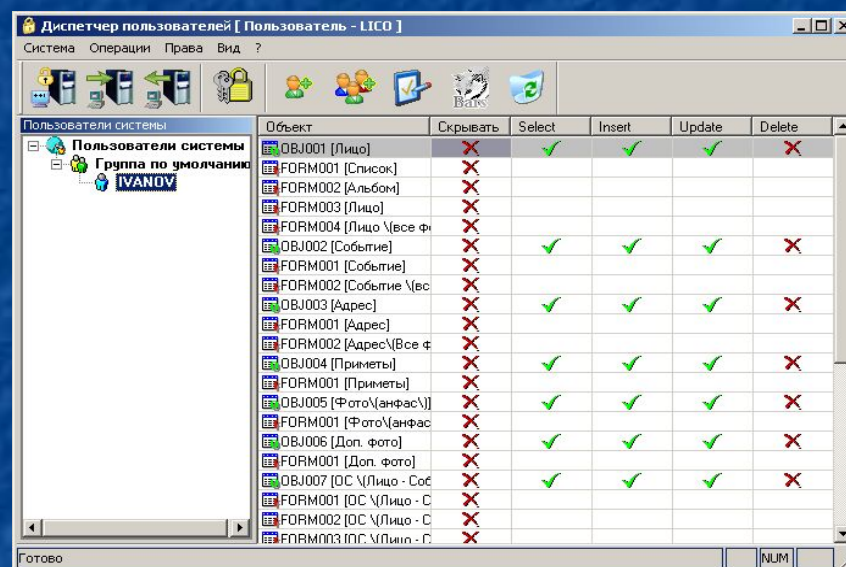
Диспетчер пользователей [ Пользователь - LICO ]

Система Операции Права Вид ?

Пользователи системы
Пользователи системы
Группа по умолчанию
IVANOV

| Объект | Скрывать | Select | Insert | Update | Delete |
|---|---|---|---|---|---|
| OBJ001 [Лицо] | ✗ | ✓ | ✓ | ✓ | ✗ |
| FORM001 [Список] | ✗ | | | | |
| FORM002 [Альбом] | ✗ | | | | |
| FORM003 [Лицо] | ✗ | | | | |
| FORM004 [Лицо \(все ф | ✗ | | | | |
| OBJ002 [Событие] | ✗ | ✓ | ✓ | ✓ | ✗ |
| FORM001 [Событие] | ✗ | | | | |
| FORM002 [Событие \(вс | ✗ | | | | |
| OBJ003 [Адрес] | ✗ | ✓ | ✓ | ✓ | ✗ |
| FORM001 [Адрес] | ✗ | | | | |
| FORM002 [Адрес\(Все ф | ✗ | | | | |
| OBJ004 [Приметы] | ✗ | ✓ | ✓ | ✓ | ✗ |
| FORM001 [Приметы] | ✗ | | | | |
| OBJ005 [Фото\(анфас\)] | ✗ | ✓ | ✓ | ✓ | ✗ |
| FORM001 [Фото\(анфас | ✗ | | | | |
| OBJ006 [Доп. фото] | ✗ | ✓ | ✓ | ✓ | ✗ |
| FORM001 [Доп. фото] | ✗ | | | | |
| OBJ007 [ОС \(Лицо - Соб | ✗ | ✓ | ✓ | ✓ | ✗ |
| FORM001 [ОС \(Лицо - С | ✗ | | | | |
| FORM002 [ОС \(Лицо - С | ✗ | | | | |
| FORM003 [ОС \(Лицо - С | ✗ | | | | |

Готово NUM